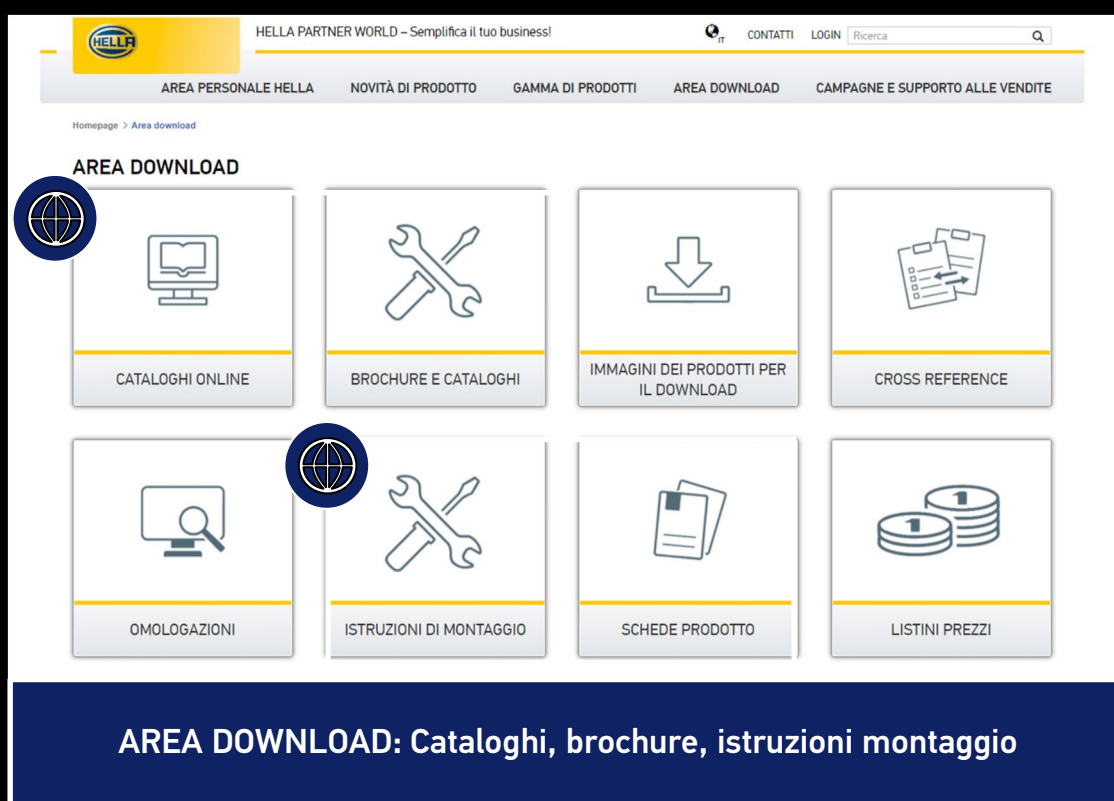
HELLA

HELLA PARTNER WORLD – Semplifica il tuo business!

IT CONTATTI LOGIN Ricerca

AREA PERSONALE HELLA NOVITÀ DI PRODOTTO GAMMA DI PRODOTTI AREA DOWNLOAD CAMPAGNE E SUPPORTO ALLE VENDITE

Homepage > Area download

AREA DOWNLOAD

CATALOGHI ONLINE

BROCHURE E CATALOGHI

IMMAGINI DEI PRODOTTI PER IL DOWNLOAD

CROSS REFERENCE

OMOLOGAZIONI

ISTRUZIONI DI MONTAGGIO

SCHEDE PRODOTTO

LISTINI PREZZI

AREA DOWNLOAD: Cataloghi, brochure, istruzioni montaggio